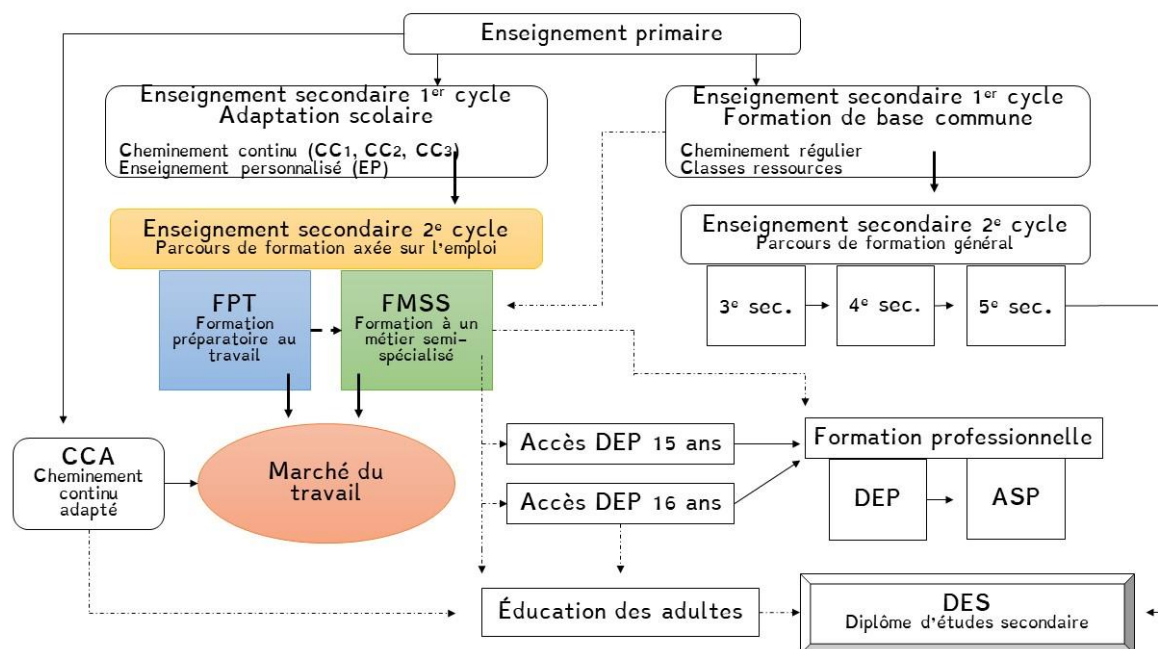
Enseignement primaire

Enseignement secondaire 1$^{er}$ cycle
Adaptation scolaire
Cheminement continu (CC1, CC2, CC3)
Enseignement personnalisé (EP)

Enseignement secondaire 1$^{er}$ cycle
Formation de base commune
Cheminement régulier
Classes ressources

Enseignement secondaire 2$^{e}$ cycle
Parcours de formation axée sur l'emploi

FPT
Formation préparatoire au travail

FMSS
Formation à un métier semi-spécialisé

Enseignement secondaire 2$^{e}$ cycle
Parcours de formation général

3$^{e}$ sec.

4$^{e}$ sec.

5$^{e}$ sec.

CCA
Cheminement continu adapté

Marché du travail

Accès DEP 15 ans

Accès DEP 16 ans

Formation professionnelle

DEP

ASP

Éducation des adultes

DES
Diplôme d'études secondaire